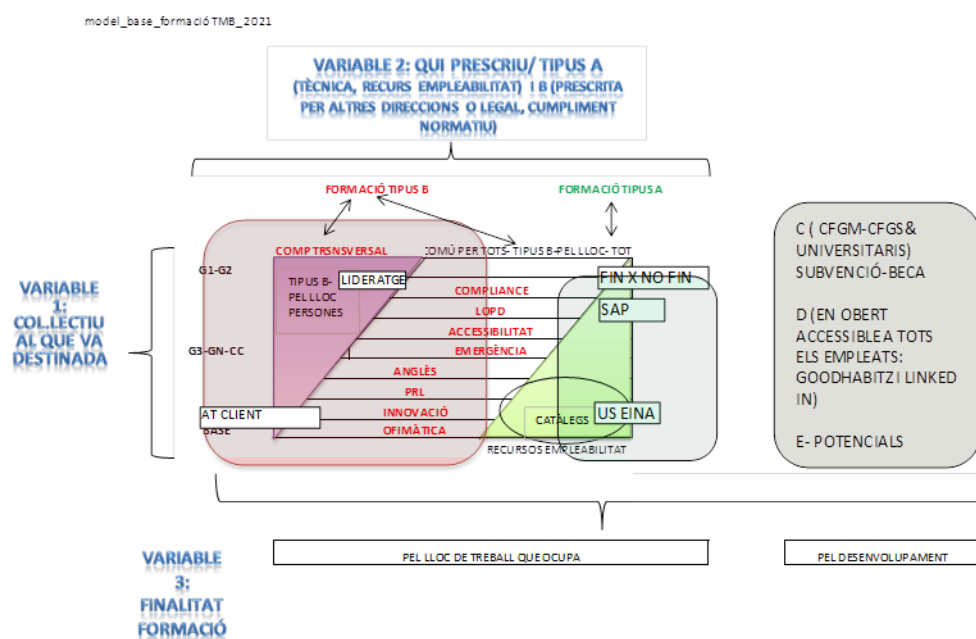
model_base_formació TMB_2021

VARIABLE 2: QUI PRESCRIU/ TIPUS A (TÈCNICA, RECURS EMPLEABILITAT) I B (PRESCRITA PER ALTRES DIRECCIONS O LEGAL, CUMPLIMENT NORMATIU)

FORMACIÓ TIPUS B

FORMACIÓ TIPUS A

COMP TRSNSVERSAL

COMÚ PER TOTS- TIPUS B-PEL LLOC- TOT

G1-G2

TIPUS B-PEL LLOC PERSONES

LIDERATGE

FIN X NO FIN

COMPLIANCE

LOPD

SAP

ACCESSIBILITAT

EMERGÈNCIA

G3-GN-CC

ANGLÈS

PRL

AT CLIENT

INNOVACIÓ

US EINA

CATÀLEGS

BASE

OFIMÀTICA

RECURSOS EMPLEABILITAT

VARIABLE 1: COL.LECTIU AL QUE VA DESTINADA

C ( CFGM-CFGS& UNIVERSITARIS) SUBVENCIÓ-BECA

D (EN OBERT ACCESSIBLE A TOTS ELS EMPLEATS: GOODHABITZ I LINKED IN)

E- POTENCIALS

VARIABLE 3: FINALITAT FORMACIÓ

PEL LLOC DE TREBALL QUE OCUPA

PEL DESENVOLUPAMENT